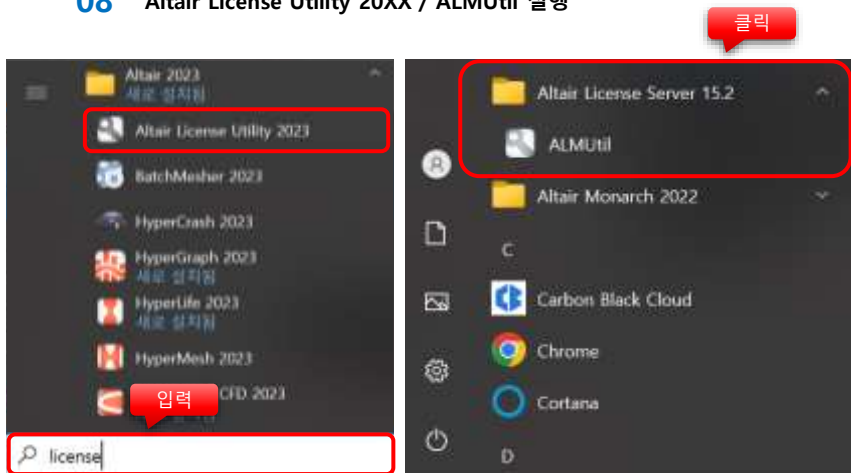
08 Altair License Utility 20XX / ALMUtil 실행

Altair 2023
새로 설치됨
Altair License Utility 2023
BatchMesher 2023
HyperCrash 2023
HyperGraph 2023
새로 설치됨
HyperLife 2023
새로 설치됨
HyperMesh 2023
입력
CFD 2023
license

클릭
Altair License Server 15.2
ALMUtil
Altair Monarch 2022
C
Carbon Black Cloud
Chrome
Cortana
D